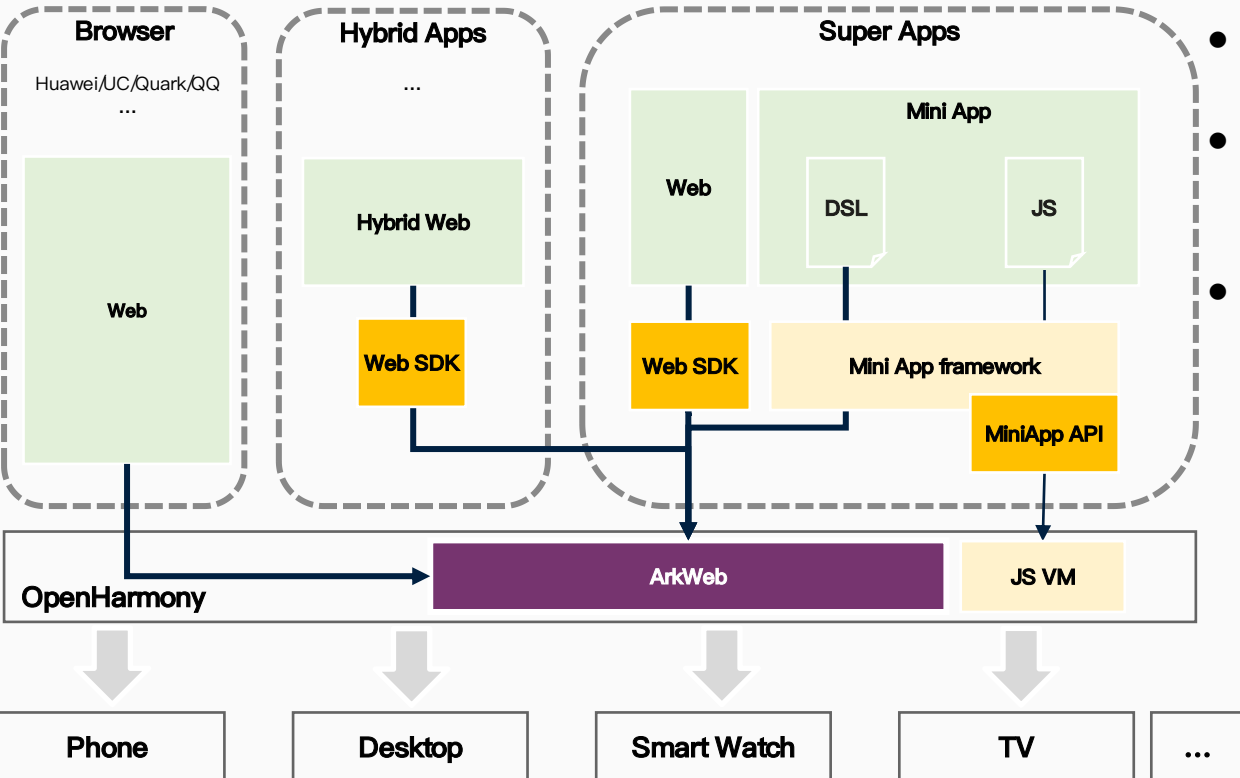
Browser

Huawei/UC/Quark/QQ
...

Web

Hybrid Apps

...

Hybrid Web

Web SDK

Super Apps

Web

Web SDK

Mini App

DSL

JS

Mini App framework

MiniApp API

OpenHarmony

ArkWeb

JS VM

Phone

Desktop

Smart Watch

TV

...